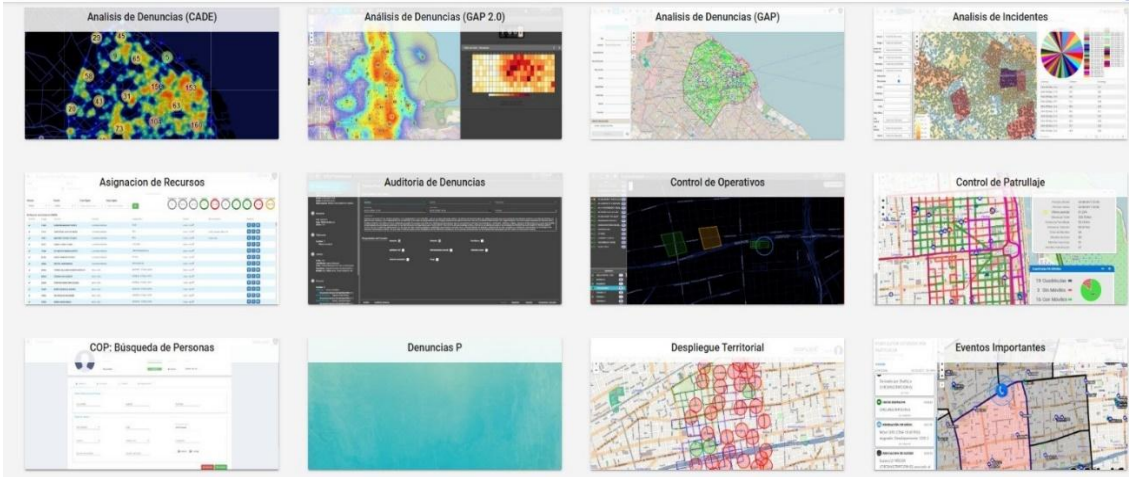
Analisis de Denuncias (CADE)

Análisis de Denuncias (GAP 2.0)

Analisis de Denuncias (GAP)

Analisis de Incidentes

Asignacion de Recursos

Auditoria de Denuncias

Control de Operativos

Control de Patrullaje

COP: Búsqueda de Personas

Denuncias P

Despliegue Territorial

Eventos Importantes